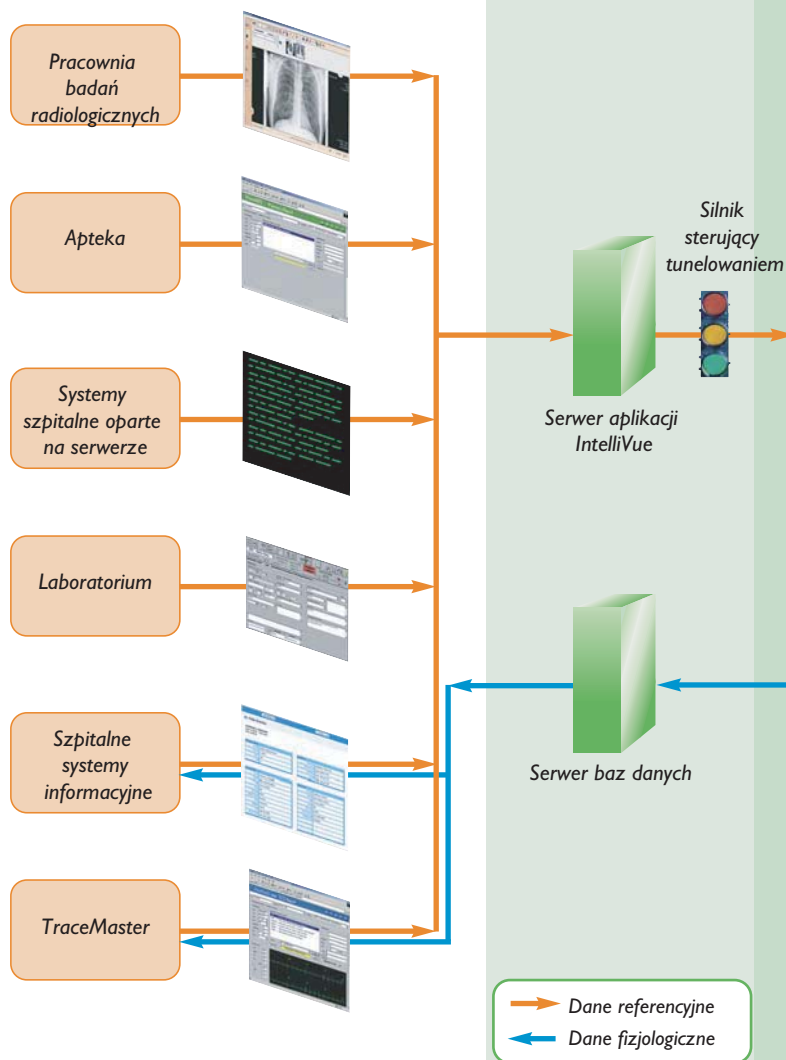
Pracownia badań radiologicznych

Apteka

Systemy szpitalne oparte na serwerze

Laboratorium

Szpitalne systemy informacyjne

TraceMaster

Silnik sterujący tunelowaniem

Serwer aplikacji IntelliVue

Serwer baz danych

Dane referencyjne

Dane fizjologiczne